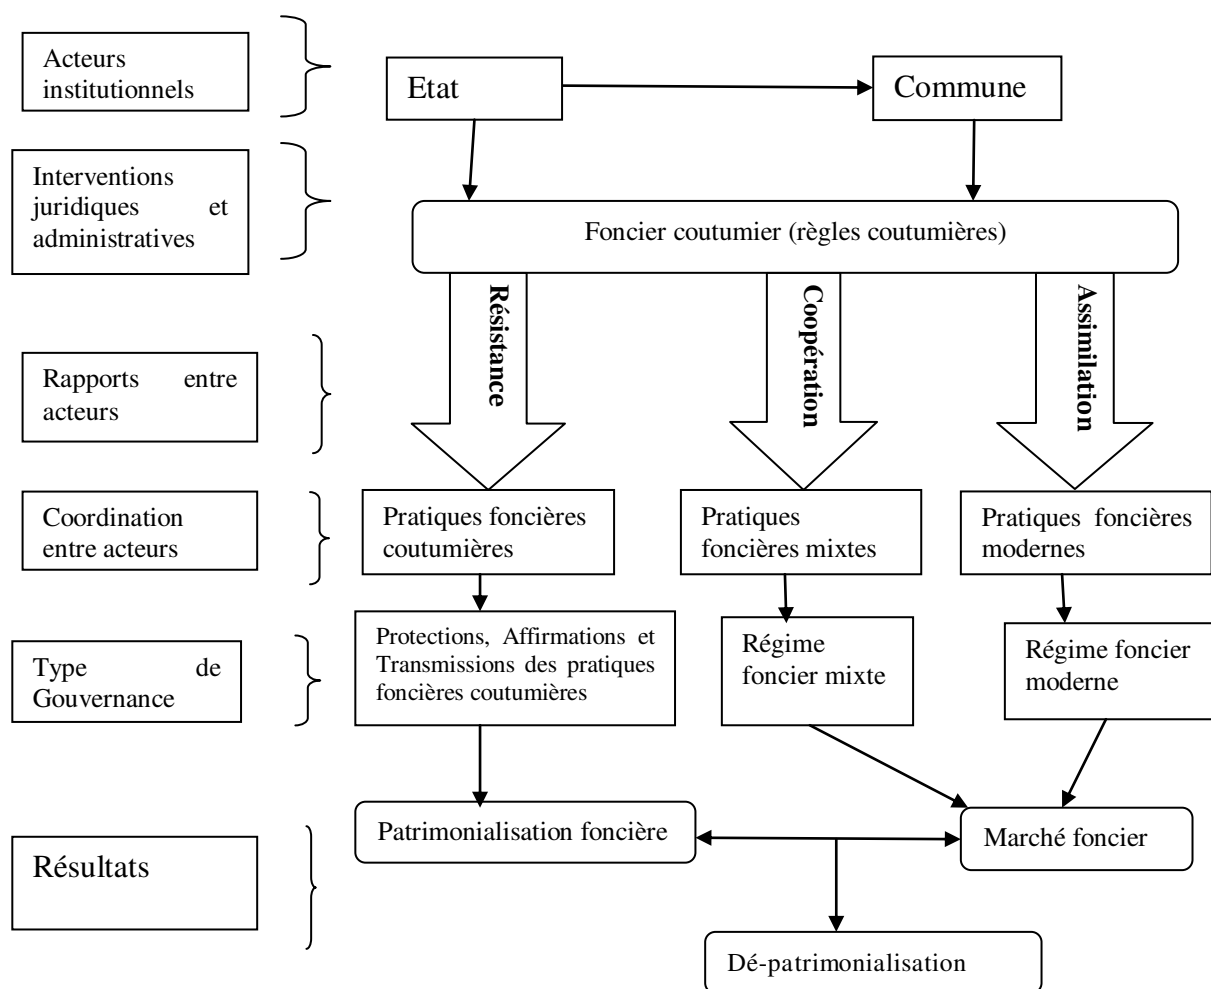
Acteurs institutionnels

Etat

Commune

Interventions juridiques et administratives

Foncier coutumier (règles coutumières)

Résistance

Coopération

Assimilation

Rapports entre acteurs

Coordination entre acteurs

Pratiques foncières coutumières

Pratiques foncières mixtes

Pratiques foncières modernes

Type de Gouvernance

Protections, Affirmations et Transmissions des pratiques foncières coutumières

Régime foncier mixte

Régime foncier moderne

Résultats

Patrimonialisation foncière

Marché foncier

Dé-patrimonialisation